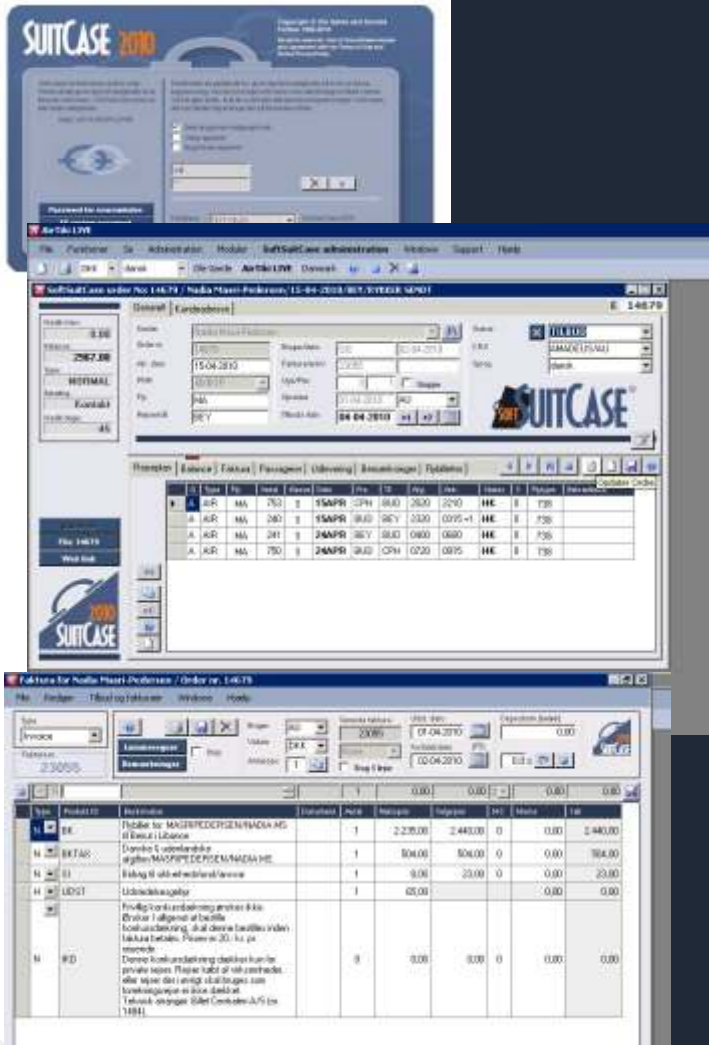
SUITCASE 2010

AirTiki LIVE

File Funktioner Se Administration Moduler SoftSuitCase administration Window Support Hjælp

DKK Dansk AirTiki LIVE Danmark

SoftSuitCase order No 14679 / Nadia Maari-Pedersen/15-04-2010/BEY/BYEGER SØNDT

Generelt Kundeadresse

E 14679

15.04.2010

MA

BEY

04.04.2010

Status

AMADEUS/AU

dansk

0.00

2567.00

NORMAL

Kontakt

45

SUITCASE

Passagerer Balance Faktura Passageren Udbetaling Bemærkninger Rykkelse

Update Order

| | S | Type | Fly | Nr | Klasse | Dato | Fra | Til | Afg | Ank | Status | | Bagage |
|---|---|---|---|---|---|---|---|---|---|---|---|---|---|
| ▶ | A | AIR | MA | 753 | S | 15APR | CPH | BUD | 2020 | 2210 | HK | | 738 |
| | A | AIR | MA | 240 | S | 15APR | BUD | BEY | 2320 | 0315+1 | HK | | 738 |
| | A | AIR | MA | 241 | S | 24APR | BEY | BUD | 0400 | 0600 | HK | | 738 |
| | A | AIR | MA | 750 | S | 24APR | BUD | CPH | 0720 | 0875 | HK | | 738 |

File 14679

SUITCASE 2010

Faktura for Nadia Maari-Pedersen / Order nr. 14679

File Rediger Tilbud og fakturaer Windows Hjælp

Invoice

23056

DKK

1

23085

01.04.2010

02.04.2010

0,00

| Type | Produkt ID | Beskrivelse | Antal | Nettopris | Salgspris | | Moms | Total |
|---|---|---|---|---|---|---|---|---|
| N | EK | Billetter for MASRIPEDERSEN/NADIA MS til Beirut i Libanon | 1 | 2.235,00 | 2.440,00 | 0 | 0,00 | 2.440,00 |
| N | EKTAR | Danske & udenlandske afgifter/MASRIPEDERSEN/NADIA MS | 1 | 504,00 | 504,00 | 0 | 0,00 | 504,00 |
| N | EI | Bidrag til rejsegarantifond | 1 | 0,00 | 23,00 | 0 | 0,00 | 23,00 |
| H | UDST | Udstedelsesgebyr | 1 | 65,00 | | | 0,00 | 0,00 |
| N | IKD | Frivillig konkursdækning ønskes ikke. Ønsker I alligevel at bestille konkursdækning, skal denne bestilles inden fakturaen betales. Prisen er 20,- kr. pr. person. Denne konkursdækning dækker kun for private rejser. Rejser købt af virksomheder, eller rejser der i øvrigt skal bruges som forretningsrejser er ikke dækket. Teknisk arrangør Billet Centralen A/S (rs 1484) | 0 | 0,00 | 0,00 | 0 | 0,00 | 0,00 |